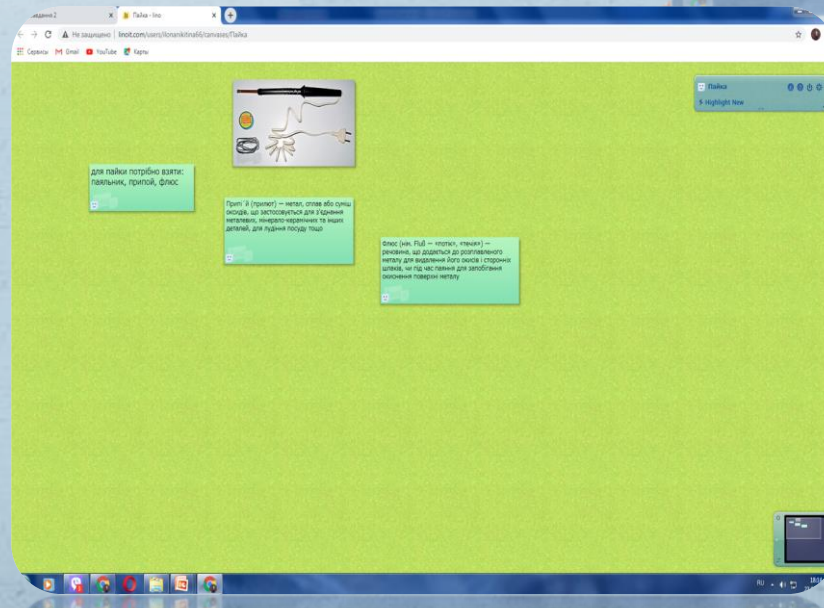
завдання 2 × Пайка - lino × +

← → C Не защищено | linoit.com/users/Romankitina66/canvases/Пайка

Сервисы Gmail YouTube Карты

для пайки потрібно взяти: паяльник, припой, флюс

Прип`ій (припоя) — метал, сплав або суміш оксидів, що застосовується для з'єднання металевих, мінерало-керамічних та інших деталей, для лудіння посуду тощо

Флюс (нім. Fluß — «потік», «течія») — речовина, що додається до розплавленого металу для виділення його окислів і сторонніх шлаків, чи під час паяння для запобігання окиснення поверхні металу

Пайка

Highlight New

RU